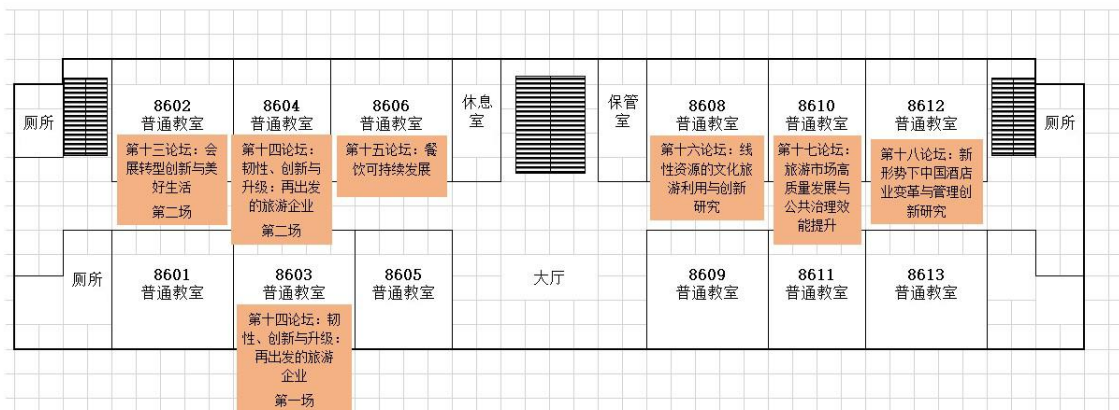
厕所

8602
普通教室
第十三论坛：会展转型创新与美好生活
第二场

8604
普通教室
第十四论坛：韧性、创新与升级：再出发的旅游企业
第二场

8606
普通教室
第十五论坛：餐饮可持续发展

休息室

保管室

8608
普通教室
第十六论坛：线性资源的文化旅游利用与创新研究

8610
普通教室
第十七论坛：旅游市场高质量发展与公共治理效能提升

8612
普通教室
第十八论坛：新形势下中国酒店业变革与管理创新研究

厕所

厕所

8601
普通教室

8603
普通教室
第十四论坛：韧性、创新与升级：再出发的旅游企业
第一场

8605
普通教室

大厅

8609
普通教室

8611
普通教室

8613
普通教室